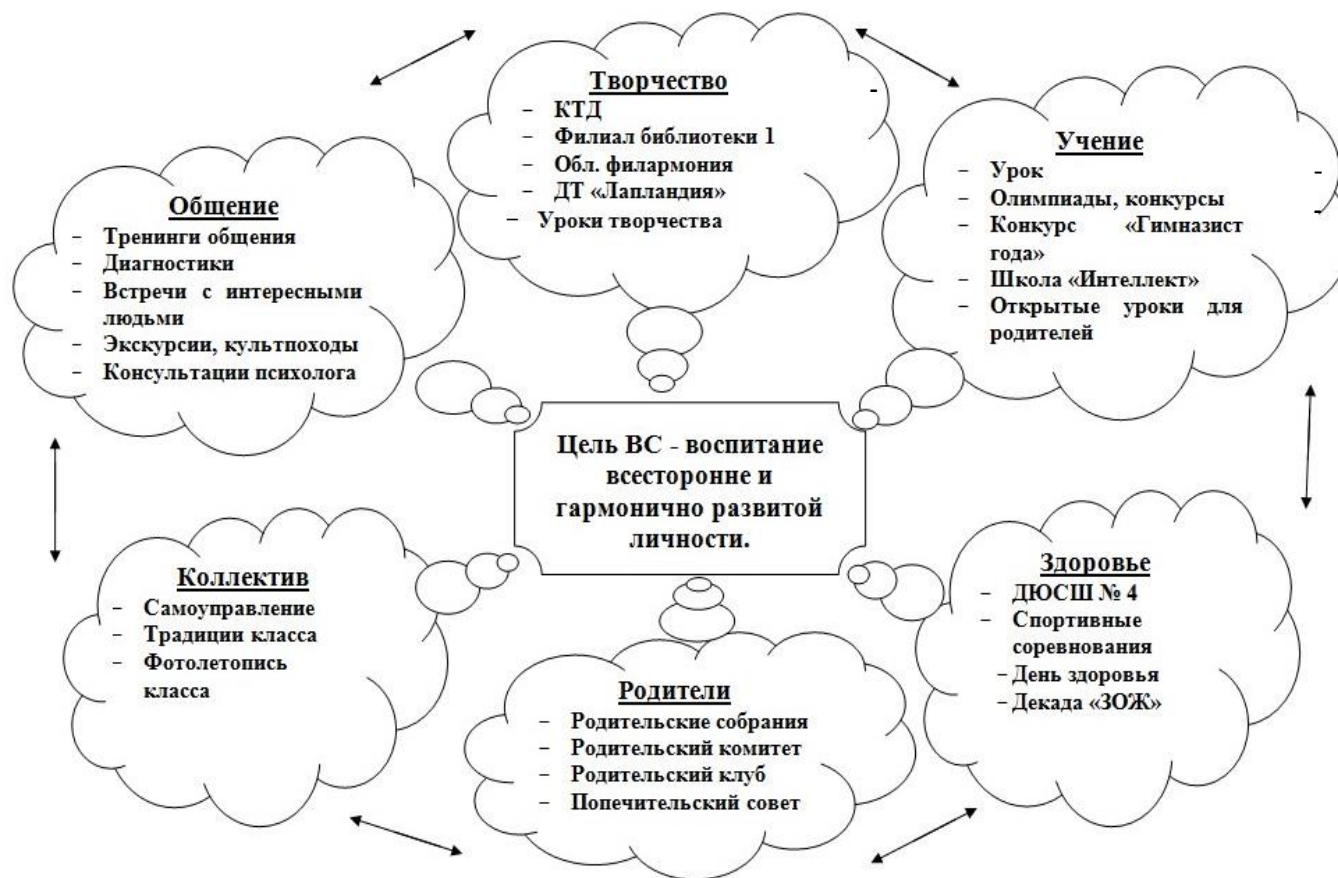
Творчество
- КТД
- Филиал библиотеки 1
- Обл. филармония
- ДТ «Лапландия»
- Уроки творчества

Учение
- Урок
- Олимпиады, конкурсы
- Конкурс «Гимназист года»
- Школа «Интеллект»
- Открытые уроки для родителей

Общение
- Тренинги общения
- Диагностики
- Встречи с интересными людьми
- Экскурсии, культпоходы
- Консультации психолога

Цель ВС - воспитание всесторонне и гармонично развитой личности.

Коллектив
- Самоуправление
- Традиции класса
- Фотолетопись класса

Здоровье
- ДЮСШ № 4
- Спортивные соревнования
- День здоровья
- Декада «ЗОЖ»

Родители
- Родительские собрания
- Родительский комитет
- Родительский клуб
- Попечительский совет